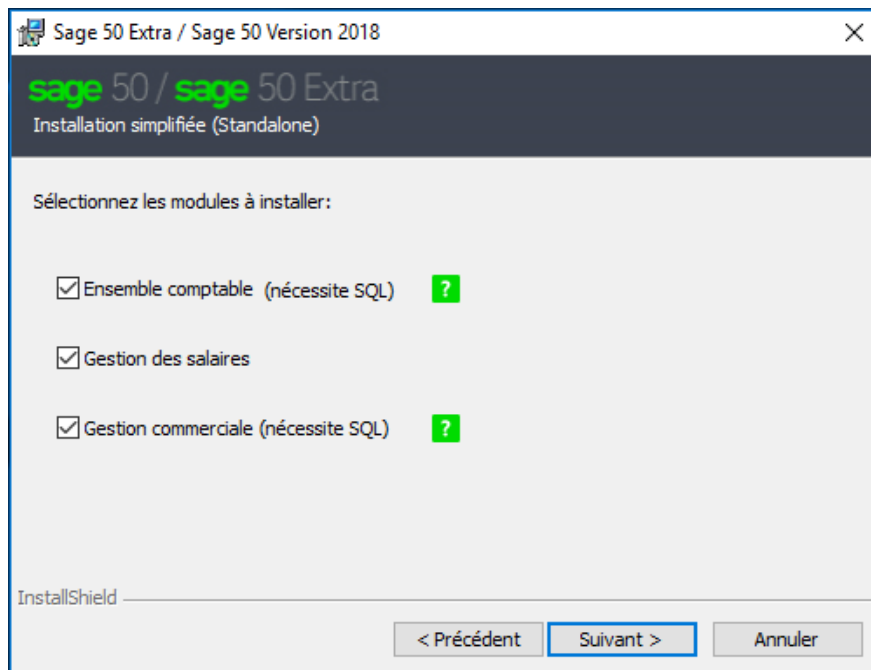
Sage 50 Extra / Sage 50 Version 2018

×

sage 50 / sage 50 Extra

Installation simplifiée (Standalone)

Sélectionnez les modules à installer:

☑ Ensemble comptable (nécessite SQL) ?

☑ Gestion des salaires

☑ Gestion commerciale (nécessite SQL) ?

InstallShield

< Précédent | Suivant > | Annuler